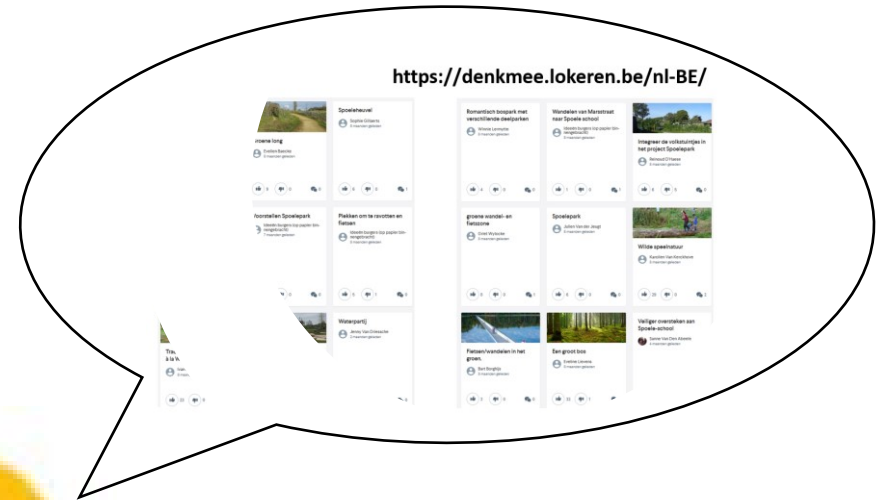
https://denkmee.lokeren.be/nl-BE/

groene long

Spoeleheuvel

Voorstellen Spoelepark

Plekken om te ravotten en fietsen

Waterpartij

Tra... à la V...

Romantisch bospark met verschillende deelparken

Wandelen van Marsstraat naar Spoele school

Integreer de volkstuintjes in het project Spoelepark

groene wandel- en fietszone

Spoelepark

Wilde speelnatuur

Fietsen/wandelen in het groen.

Een groot bos

Veiliger oversteken aan Spoele-school